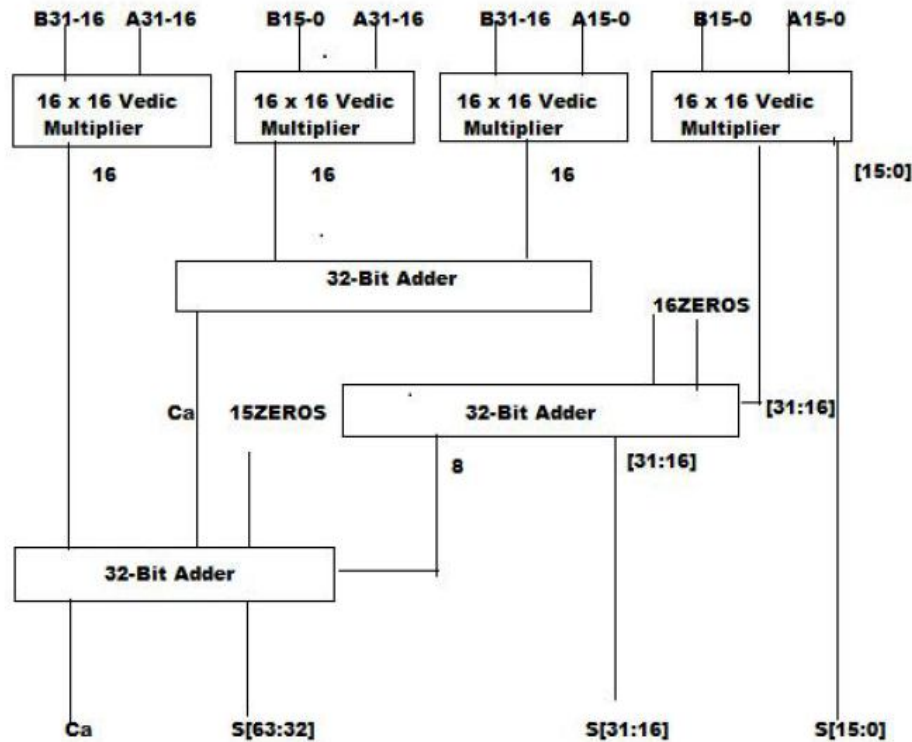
B31-16 A31-16 B15-0 A31-16 B31-16 A15-0 B15-0 A15-0

16 x 16 Vedic Multiplier

16 x 16 Vedic Multiplier

16 x 16 Vedic Multiplier

16 x 16 Vedic Multiplier

16 16 16 [15:0]

32-Bit Adder

16ZEROS

Ca 15ZEROS

32-Bit Adder

[31:16]

8 [31:16]

32-Bit Adder

Ca S[63:32] S[31:16] S[15:0]